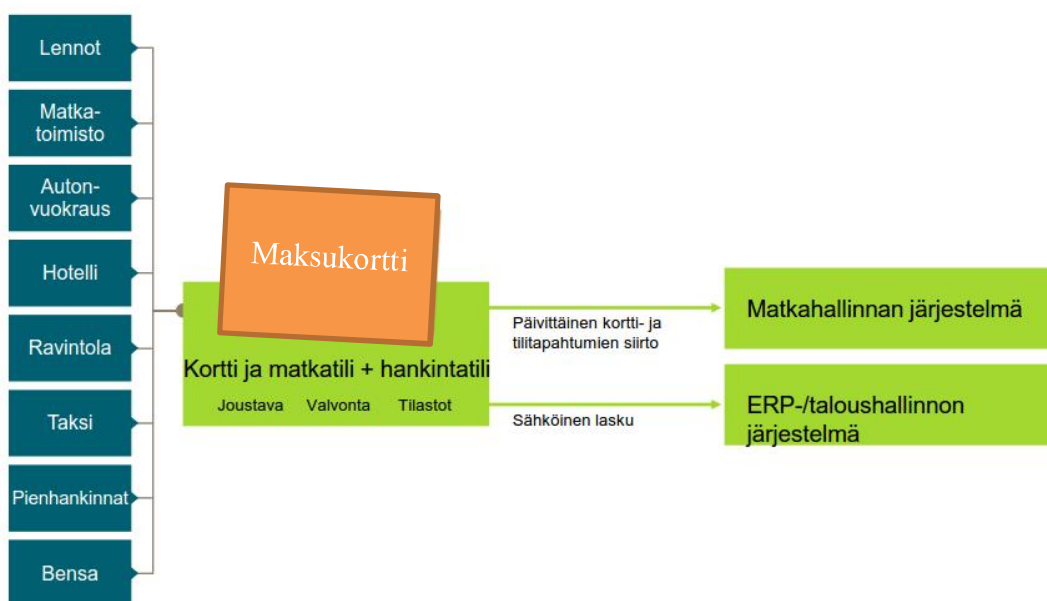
Lennot

Matkatoimisto

Autonvuokraus

Hotelli

Ravintola

Taksi

Pienhankinnat

Bensa

Maksukortti

Kortti ja matkatili + hankintatili

Joustava Valvonta Tilastot

Päivittäinen kortti- ja tilitapahtumien siirto

Sähköinen lasku

Matkahallinnan järjestelmä

ERP-/taloushallinnon järjestelmä